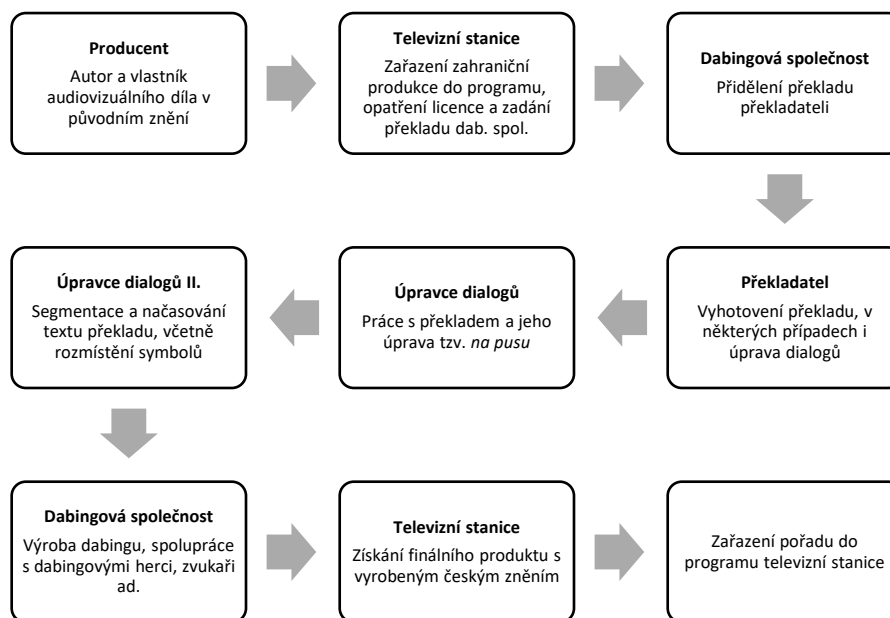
**Producent**
Autor a vlastník audiovizuálního díla v původním znění

**Televizní stanice**
Zařazení zahraniční produkce do programu, opatření licence a zadání překladu dab. spol.

**Dabingová společnost**
Přidělení překladu překladateli

**Překladatel**
Vyhotovení překladu, v některých případech i úprava dialogů

**Úpravce dialogů**
Práce s překladem a jeho úprava tzv. *na pusu*

**Úpravce dialogů II.**
Segmentace a načasování textu překladu, včetně rozmístění symbolů

**Dabingová společnost**
Výroba dabingu, spolupráce s dabingovými herci, zvukaři ad.

**Televizní stanice**
Získání finálního produktu s vyrobeným českým zněním

Zařazení pořadu do programu televizní stanice